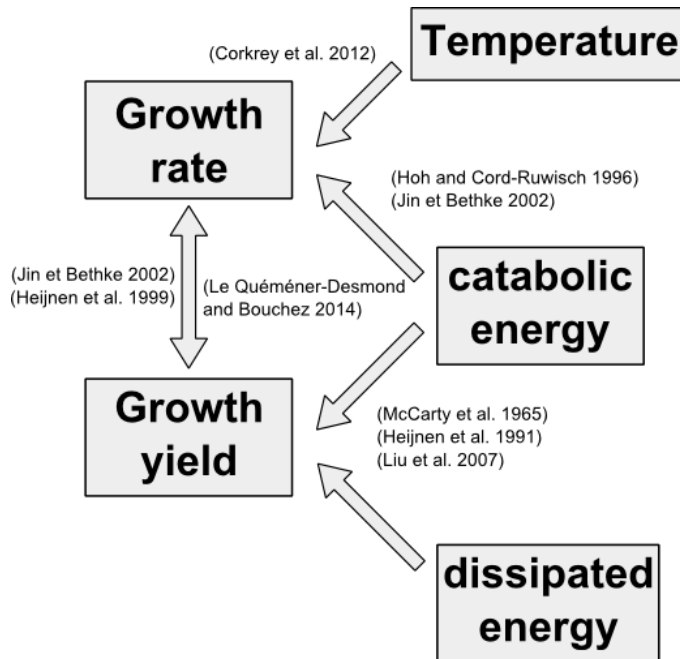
(Corkrey et al. 2012)

Temperature

Growth rate

(Hoh and Cord-Ruwisch 1996)
(Jin et Bethke 2002)

(Jin et Bethke 2002)
(Heijnen et al. 1999)

(Le Quéméner-Desmond and Bouchez 2014)

catabolic energy

Growth yield

(McCarty et al. 1965)
(Heijnen et al. 1991)
(Liu et al. 2007)

dissipated energy